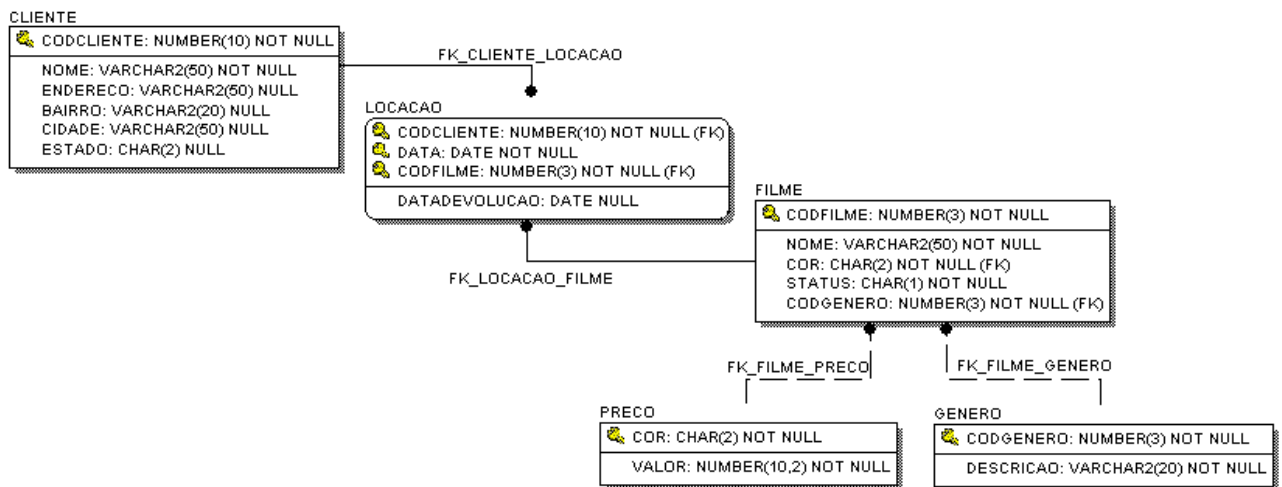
CLIENTE
CODCLIENTE: NUMBER(10) NOT NULL
NOME: VARCHAR2(50) NOT NULL
ENDERECO: VARCHAR2(50) NULL
BAIRRO: VARCHAR2(20) NULL
CIDADE: VARCHAR2(50) NULL
ESTADO: CHAR(2) NULL

FK_CLIENTE_LOCACAO

LOCACAO
CODCLIENTE: NUMBER(10) NOT NULL (FK)
DATA: DATE NOT NULL
CODFILME: NUMBER(3) NOT NULL (FK)
DATADEVOLUCAO: DATE NULL

FK_LOCACAO_FILME

FILME
CODFILME: NUMBER(3) NOT NULL
NOME: VARCHAR2(50) NOT NULL
COR: CHAR(2) NOT NULL (FK)
STATUS: CHAR(1) NOT NULL
CODGENERO: NUMBER(3) NOT NULL (FK)

FK_FILME_PRECO

FK_FILME_GENERO

PRECO
COR: CHAR(2) NOT NULL
VALOR: NUMBER(10,2) NOT NULL

GENERO
CODGENERO: NUMBER(3) NOT NULL
DESCRICAO: VARCHAR2(20) NOT NULL